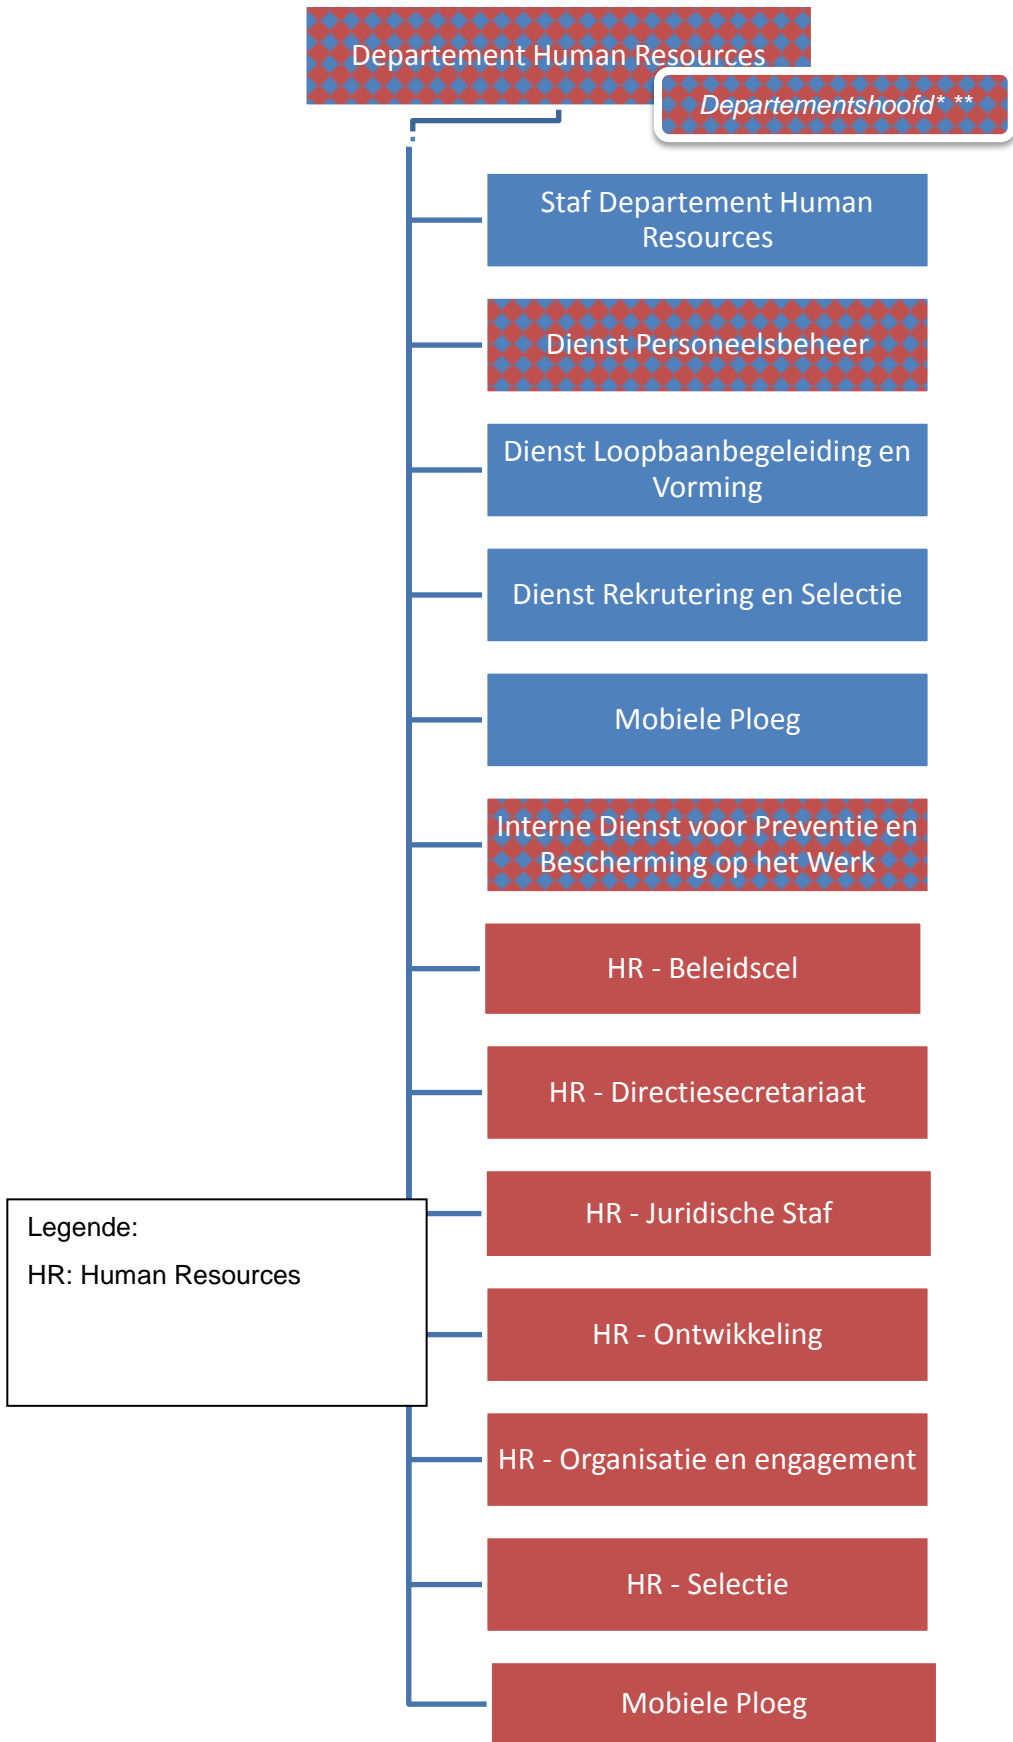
Departement Human Resources

Departementshoofd* **

Staf Departement Human Resources

Dienst Personeelsbeheer

Dienst Loopbaanbegeleiding en Vorming

Dienst Rekrutering en Selectie

Mobiele Ploeg

Interne Dienst voor Preventie en Bescherming op het Werk

HR - Beleidscel

HR - Directiesecretariaat

HR - Juridische Staf

HR - Ontwikkeling

HR - Organisatie en engagement

HR - Selectie

Mobiele Ploeg

Legende:
HR: Human Resources